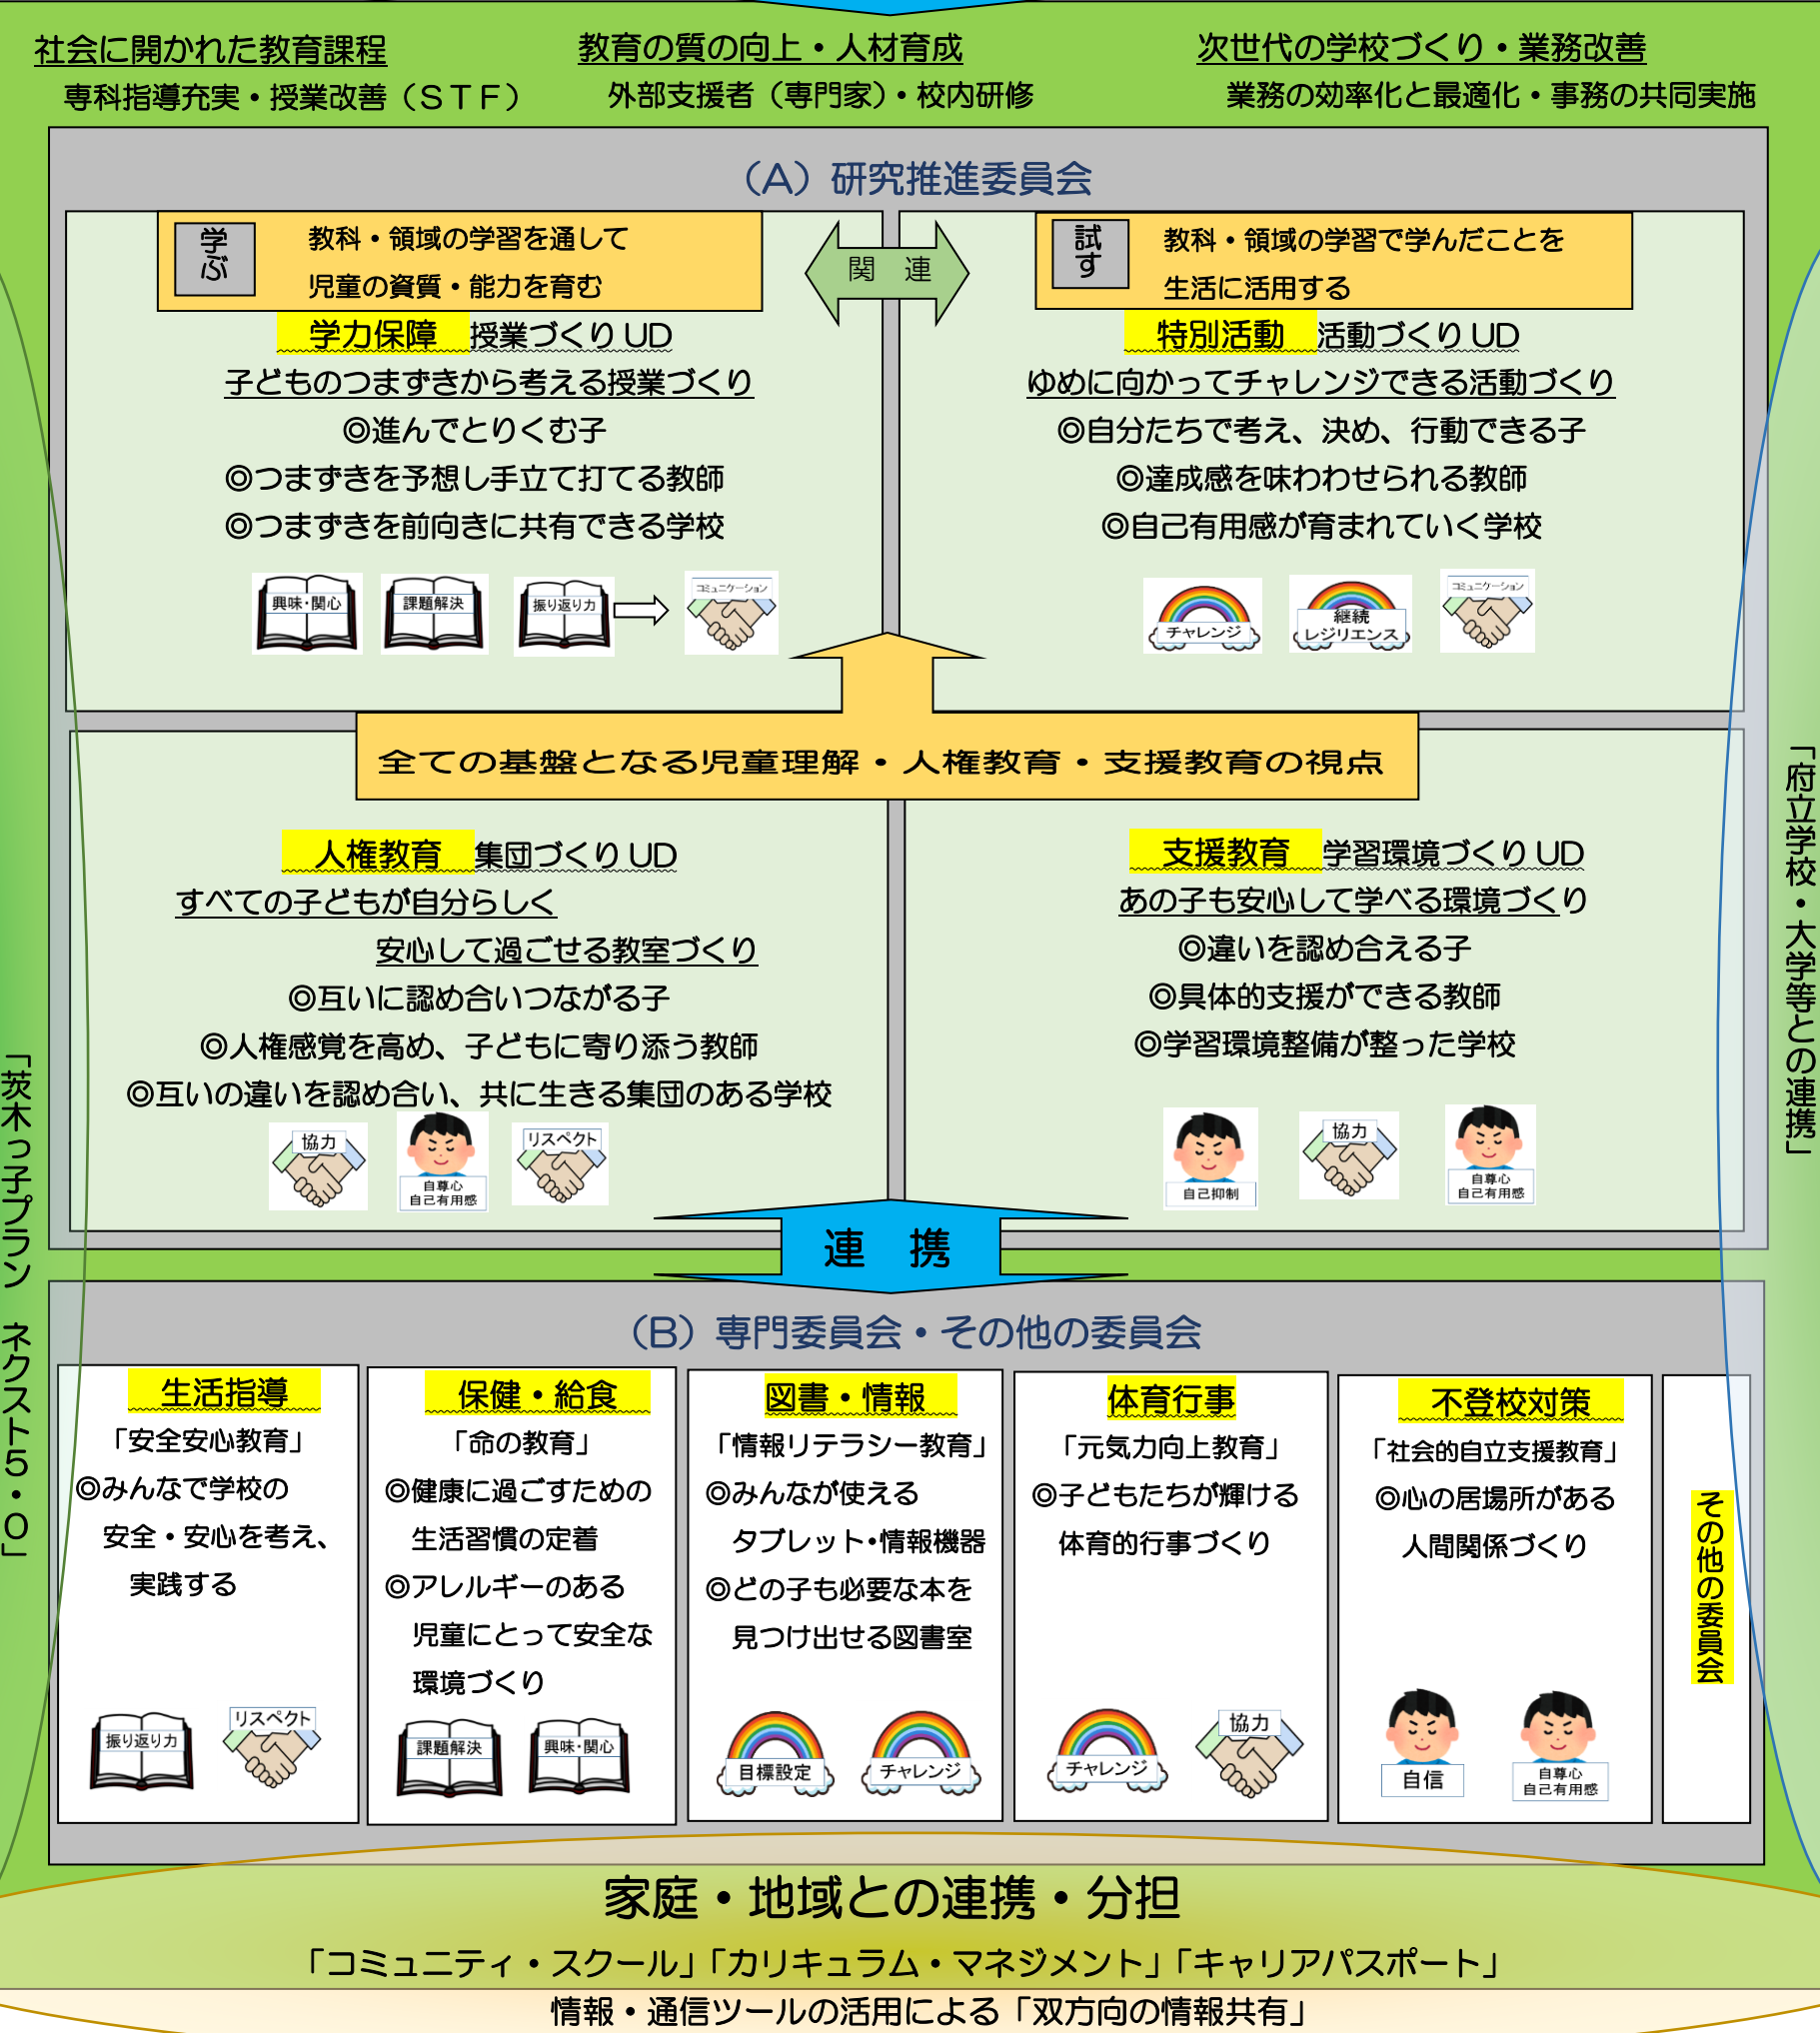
社会に開かれた教育課程
専科指導充実・授業改善（ＳＴＦ）

教育の質の向上・人材育成
外部支援者（専門家）・校内研修

次世代の学校づくり・業務改善
業務の効率化と最適化・事務の共同実施

（A）研究推進委員会

学ぶ
教科・領域の学習を通して
児童の資質・能力を育む

関　連

試す
教科・領域の学習で学んだことを
生活に活用する

学力保障　授業づくりUD
子どものつまずきから考える授業づくり
◎進んでとりくむ子
◎つまずきを予想し手立て打てる教師
◎つまずきを前向きに共有できる学校

興味・関心　課題解決　振り返り力　コミュニケーション

特別活動　活動づくりUD
ゆめに向かってチャレンジできる活動づくり
◎自分たちで考え、決め、行動できる子
◎達成感を味わわせられる教師
◎自己有用感が育まれていく学校

チャレンジ　継続 レジリエンス　コミュニケーション

全ての基盤となる児童理解・人権教育・支援教育の視点

人権教育　集団づくりUD
すべての子どもが自分らしく
安心して過ごせる教室づくり
◎互いに認め合いつながる子
◎人権感覚を高め、子どもに寄り添う教師
◎互いの違いを認め合い、共に生きる集団のある学校

協力　自尊心 自己有用感　リスペクト

支援教育　学習環境づくりUD
あの子も安心して学べる環境づくり
◎違いを認め合える子
◎具体的支援ができる教師
◎学習環境整備が整った学校

自己抑制　協力　自尊心 自己有用感

連　携

（B）専門委員会・その他の委員会

生活指導
「安全安心教育」
◎みんなで学校の
安全・安心を考え、
実践する
振り返り力　リスペクト

保健・給食
「命の教育」
◎健康に過ごすための
生活習慣の定着
◎アレルギーのある
児童にとって安全な
環境づくり
課題解決　興味・関心

図書・情報
「情報リテラシー教育」
◎みんなが使える
タブレット・情報機器
◎どの子も必要な本を
見つけ出せる図書室
目標設定　チャレンジ

体育行事
「元気力向上教育」
◎子どもたちが輝ける
体育的行事づくり
チャレンジ　協力

不登校対策
「社会的自立支援教育」
◎心の居場所がある
人間関係づくり
自信　自尊心 自己有用感

その他の委員会

「茨木っ子プラン　ネクスト5・０」

「府立学校・大学等との連携」

家庭・地域との連携・分担
「コミュニティ・スクール」「カリキュラム・マネジメント」「キャリアパスポート」
情報・通信ツールの活用による「双方向の情報共有」